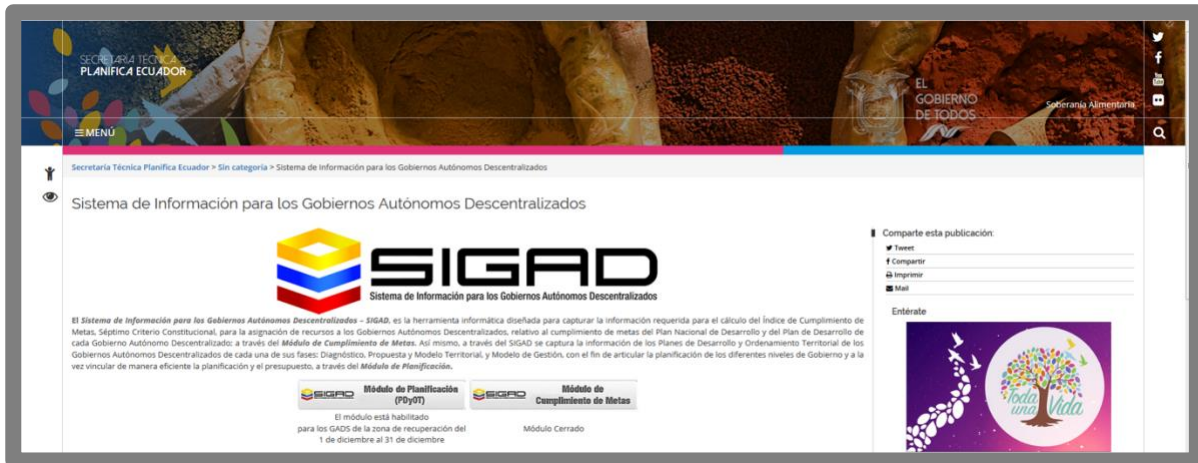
SECRETARÍA TÉCNICA
PLANIFICA ECUADOR

EL GOBIERNO DE TODOS

Soberanía Alimentaria

≡MENÚ

Secretaría Técnica Planifica Ecuador > Sin categoría > Sistema de Información para los Gobiernos Autónomos Descentralizados

Sistema de Información para los Gobiernos Autónomos Descentralizados

SIGAD
Sistema de Información para los Gobiernos Autónomos Descentralizados

El Sistema de Información para los Gobiernos Autónomos Descentralizados – SIGAD, es la herramienta informática diseñada para capturar la información requerida para el cálculo del Índice de Cumplimiento de Metas, Séptimo Criterio Constitucional, para la asignación de recursos a los Gobiernos Autónomos Descentralizados, relativo al cumplimiento de metas del Plan Nacional de Desarrollo y del Plan de Desarrollo de cada Gobierno Autónomo Descentralizado; a través del Módulo de Cumplimiento de Metas. Así mismo, a través del SIGAD se captura la información de los Planes de Desarrollo y Ordenamiento Territorial de los Gobiernos Autónomos Descentralizados de cada una de sus fases: Diagnóstico, Propuesta y Modelo Territorial, y Modelo de Gestión, con el fin de articular la planificación de los diferentes niveles de Gobierno y a la vez vincular de manera eficiente la planificación y el presupuesto, a través del Módulo de Planificación.

SIGAD Módulo de Planificación (PDyOT)
El módulo está habilitado para los GADS de la zona de recuperación del 1 de diciembre al 31 de diciembre

SIGAD Módulo de Cumplimiento de Metas
Módulo Cerrado

Comparte esta publicación:
Tweet
Compartir
Imprimir
Mail

Entérate

Toda una Vida